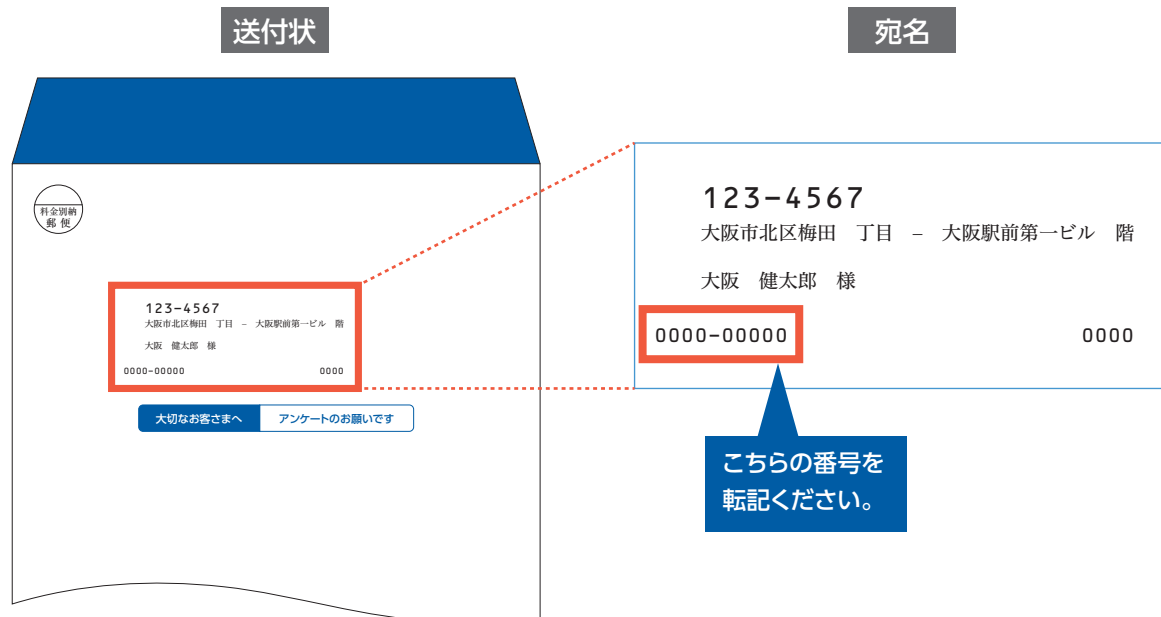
送付状

料金別納
郵便

123-4567
大阪市北区梅田 丁目 – 大阪駅前第一ビル 階

大阪 健太郎 様

0000-00000 0000

大切なお客さまへ
アンケートのお願いです

宛名

123-4567
大阪市北区梅田 丁目 – 大阪駅前第一ビル 階

大阪 健太郎 様

0000-00000 0000

こちらの番号を
転記ください。